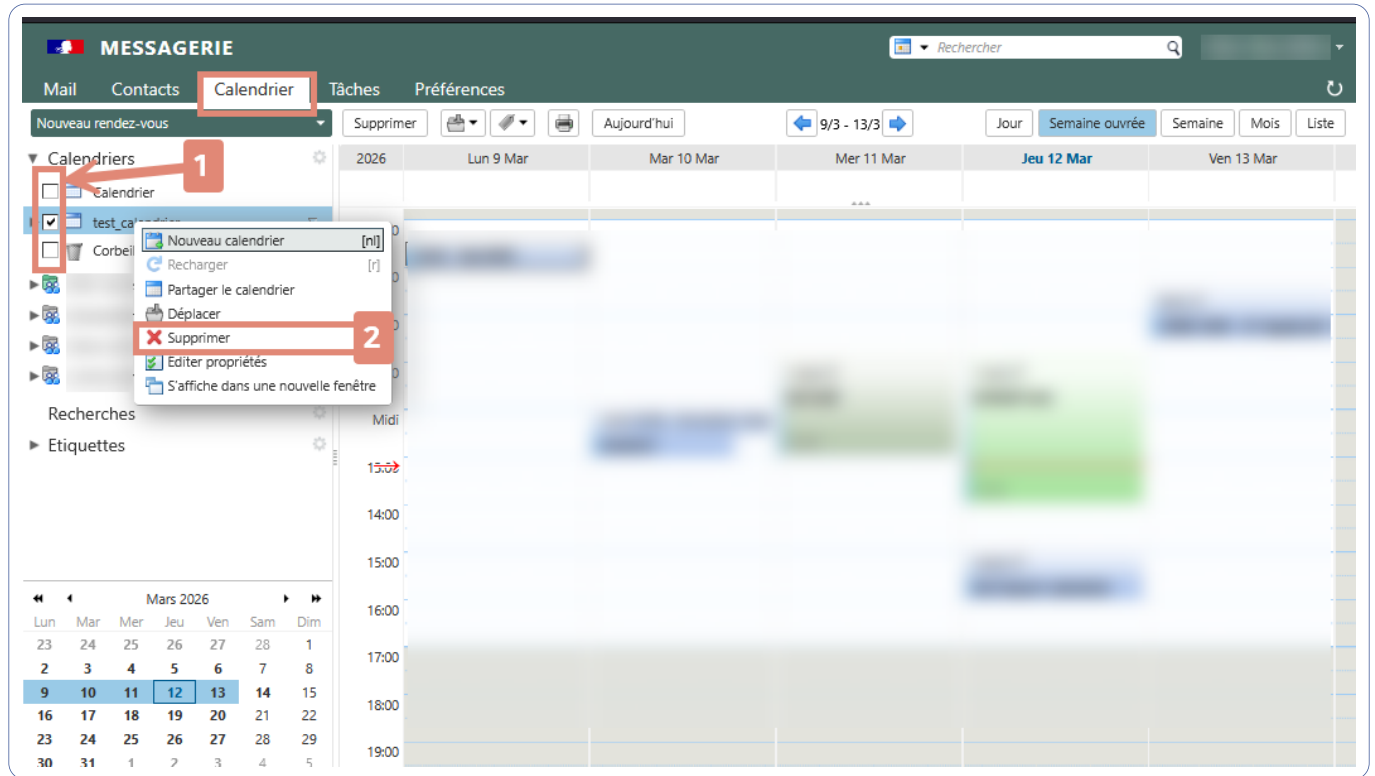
MESSAGERIE

Rechercher

Mail Contacts Calendrier Tâches Préférences

Nouveau rendez-vous

Supprimer

Aujourd'hui

9/3 - 13/3

Jour Semaine ouvrée Semaine Mois Liste

Calendriers

1

Calendrier

test_calendrier

Corbeil

Nouveau calendrier [nl]
Recharger [r]
Partager le calendrier
Déplacer
Supprimer
Editer propriétés
S'affiche dans une nouvelle fenêtre

2

Recherches

Etiquettes

| 2026 | Lun 9 Mar | Mar 10 Mar | Mer 11 Mar | Jeu 12 Mar | Ven 13 Mar |
|---|---|---|---|---|---|

Midi
13:00
14:00
15:00
16:00
17:00
18:00
19:00

Mars 2026

| Lun | Mar | Mer | Jeu | Ven | Sam | Dim |
|---|---|---|---|---|---|---|
| 23 | 24 | 25 | 26 | 27 | 28 | 1 |
| 2 | 3 | 4 | 5 | 6 | 7 | 8 |
| 9 | 10 | 11 | 12 | 13 | 14 | 15 |
| 16 | 17 | 18 | 19 | 20 | 21 | 22 |
| 23 | 24 | 25 | 26 | 27 | 28 | 29 |
| 30 | 31 | 1 | 2 | 3 | 4 | 5 |